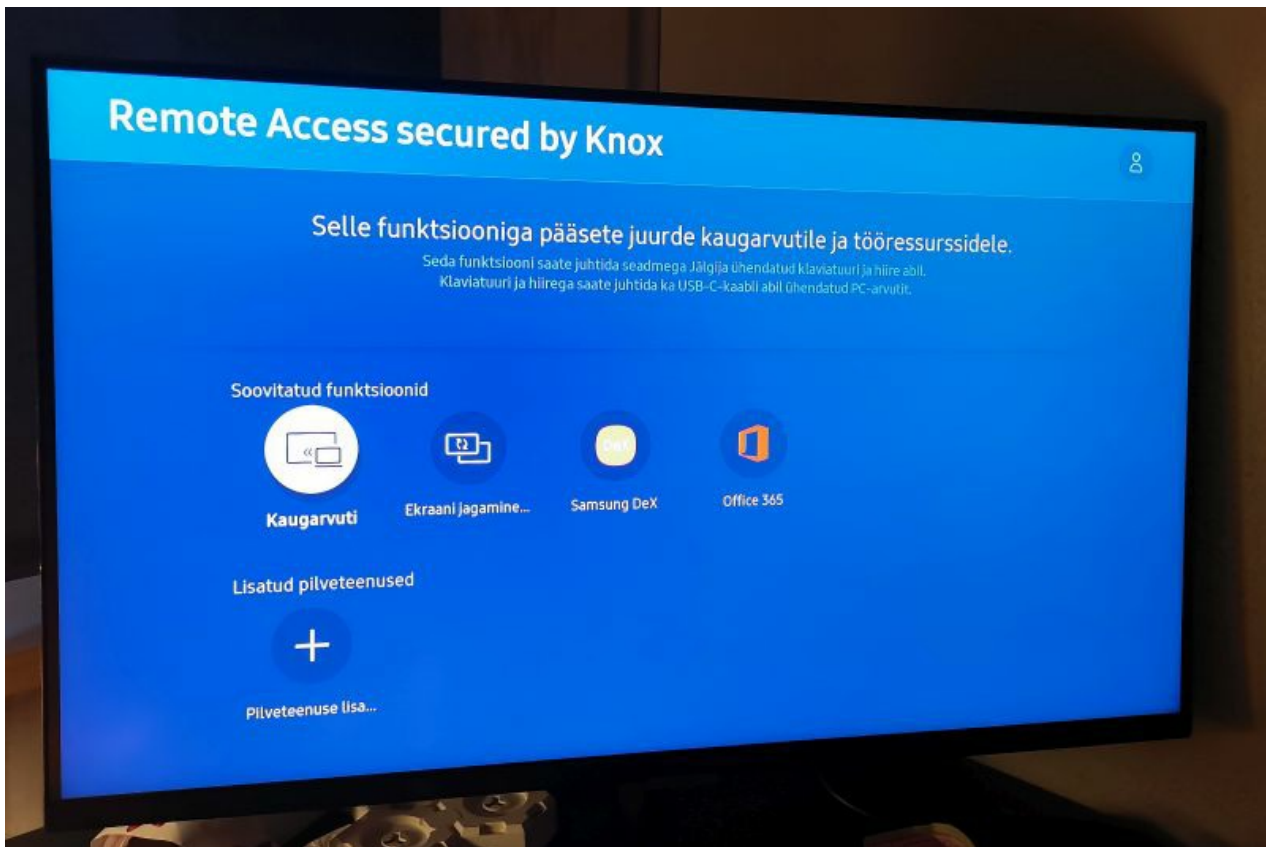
Remote Access secured by Knox

Selle funktsiooniga pääsete juurde kaugarvutile ja tööressurssidele.
Seda funktsiooni saate juhtida seadmega Jälgija ühendatud klaviatuuri ja hiire abil.
Klaviatuuri ja hiirega saate juhtida ka USB-C-kaabli abil ühendatud PC-arvutit.

Soovitatud funktsioonid

Kaugarvuti

Ekraani jagamine...

DeX

Samsung DeX

Office 365

Lisatud pilveteenused

+

Pilveteenuse lisa...